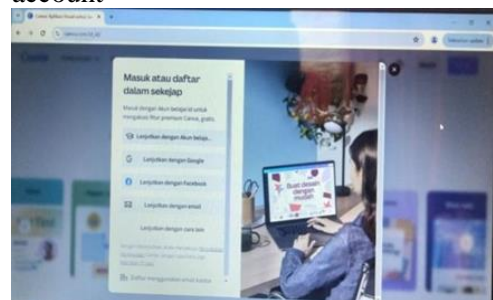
account

Masuk atau daftar dalam sekejap

Masuk dengan akun belajar.id untuk mengakses fitur premium Canva, gratis.

Lanjutkan dengan Akun belajar...

Lanjutkan dengan Google

Lanjutkan dengan Facebook

Lanjutkan dengan email

Lanjutkan dengan cara lain

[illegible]

Daftar menggunakan email kantor

Buat desain dengan mudah

Canva